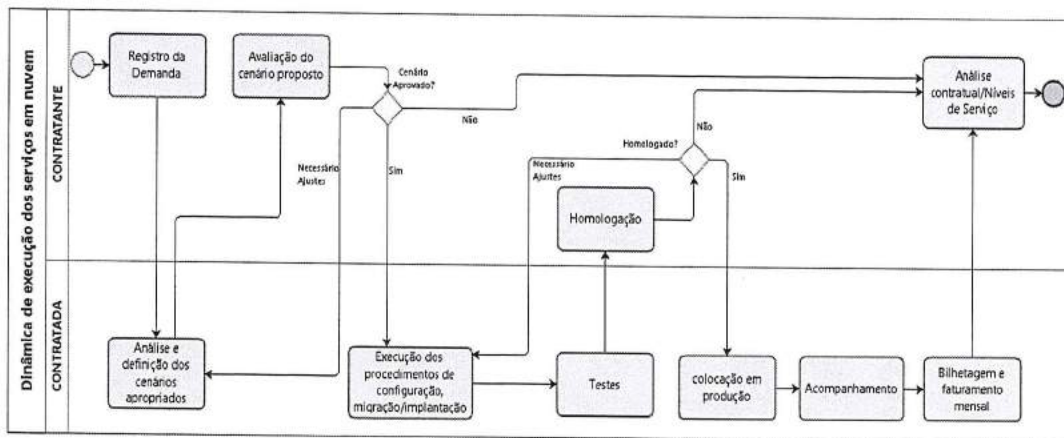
Dinâmica de execução dos serviços em nuvem

CONTRATANTE

CONTRATADA

Registro da Demanda

Avaliação do cenário proposto

Cenário Aprovado?

Não

Necessário Ajustes

Sim

Análise contratual/Níveis de Serviço

Não

Homologado?

Necessário Ajustes

Sim

Homologação

Análise e definição dos cenários apropriados

Execução dos procedimentos de configuração, migração/implantação

Testes

colocação em produção

Acompanhamento

Bilhetagem e faturamento mensal